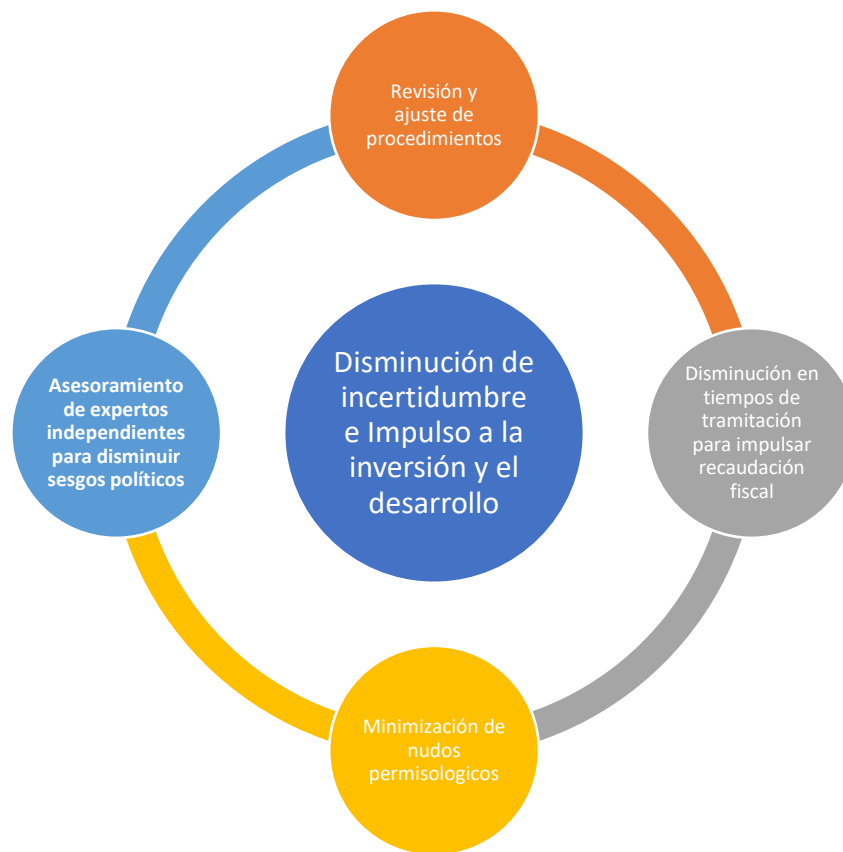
Revisión y ajuste de procedimientos

Disminución de incertidumbre e Impulso a la inversión y el desarrollo

Asesoramiento de expertos independientes para disminuir sesgos políticos

Disminución en tiempos de tramitación para impulsar recaudación fiscal

Minimización de nudos permisologicos